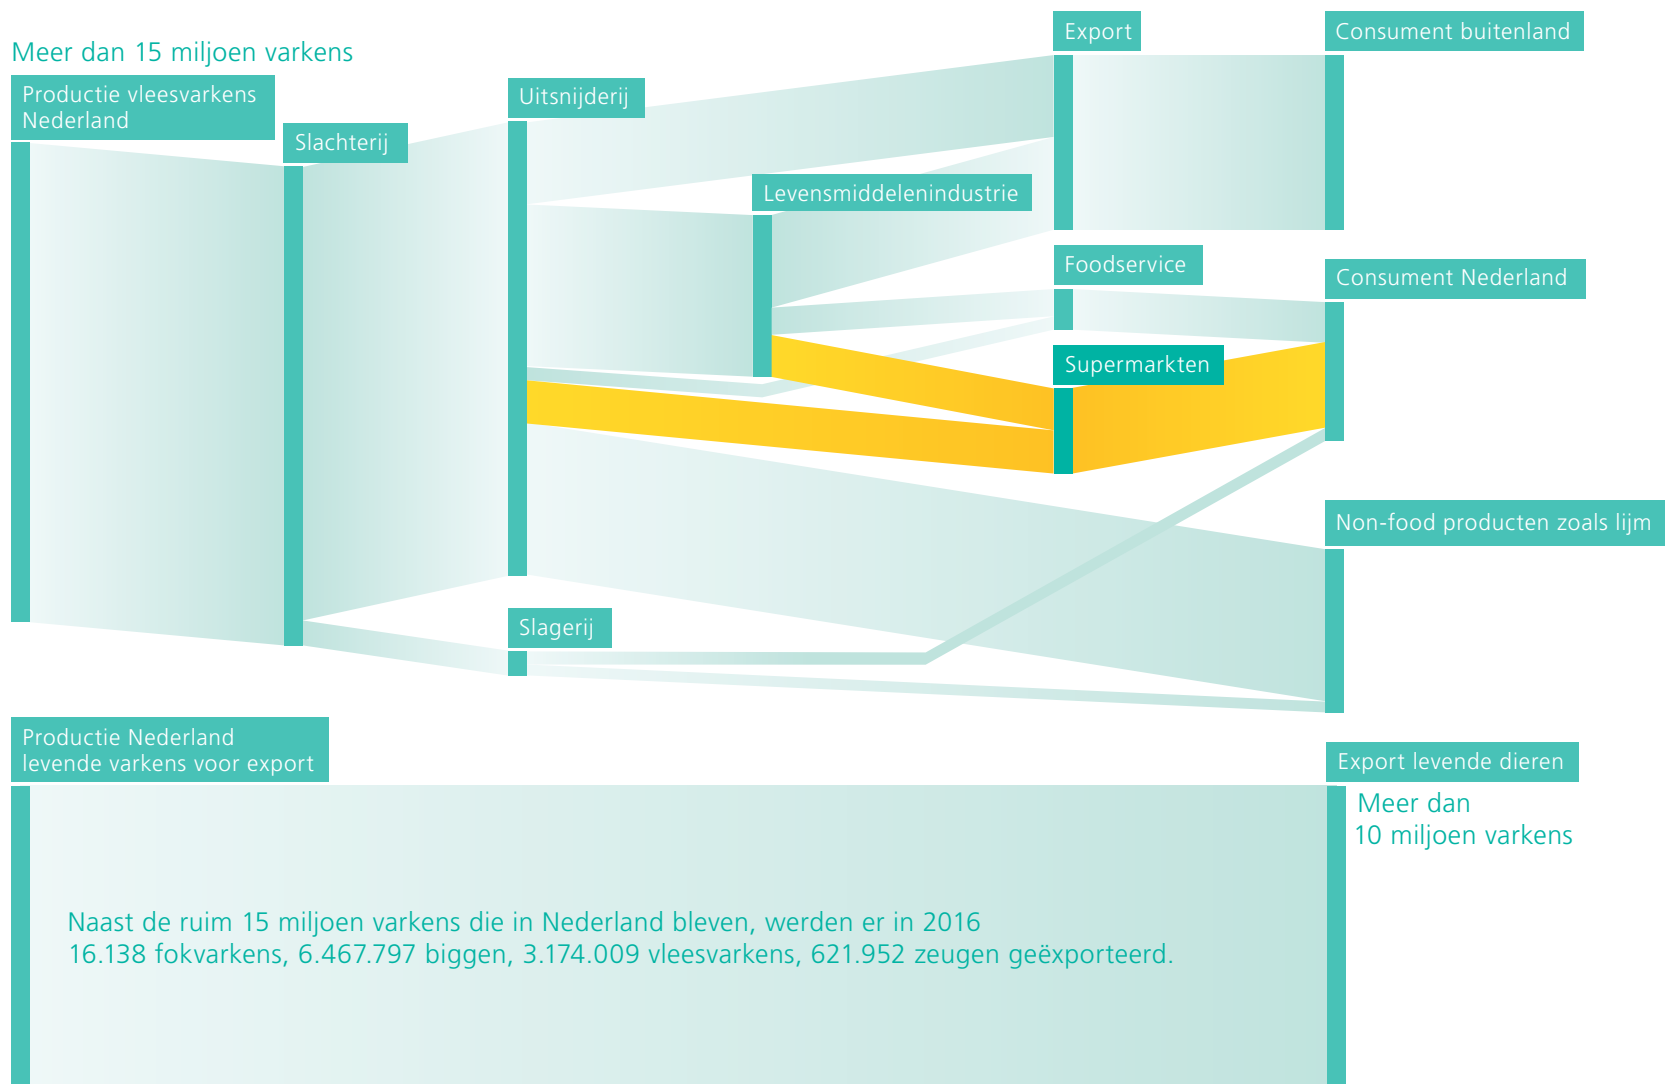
Meer dan 15 miljoen varkens

Productie vleesvarkens Nederland

Slachterij

Uitsnijderij

Levensmiddelenindustrie

Export

Consument buitenland

Foodservice

Consument Nederland

Supermarkten

Non-food producten zoals lijm

Slagerij

Productie Nederland levende varkens voor export

Export levende dieren

Meer dan 10 miljoen varkens

Naast de ruim 15 miljoen varkens die in Nederland bleven, werden er in 2016 16.138 fokvarkens, 6.467.797 biggen, 3.174.009 vleesvarkens, 621.952 zeugen geëxporteerd.